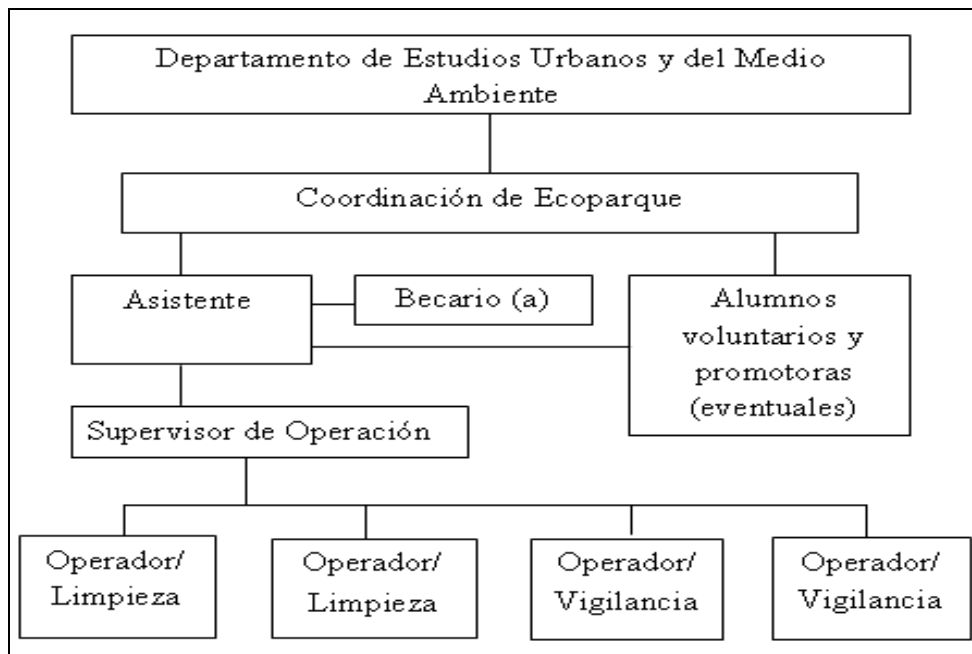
Departamento de Estudios Urbanos y del Medio Ambiente

Coordinación de Ecoparque

Asistente

Becario (a)

Alumnos voluntarios y promotoras (eventuales)

Supervisor de Operación

Operador/ Limpieza

Operador/ Limpieza

Operador/ Vigilancia

Operador/ Vigilancia